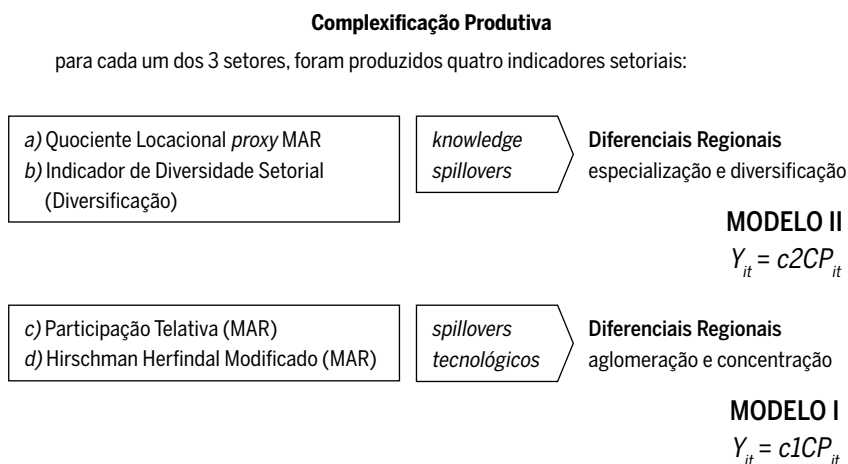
**Complexificação Produtiva**

para cada um dos 3 setores, foram produzidos quatro indicadores setoriais:

*a)* Quociente Locacional *proxy* MAR
*b)* Indicador de Diversidade Setorial (Diversificação)

*knowledge spillovers*

**Diferenciais Regionais**
especialização e diversificação

**MODELO II**
$Y_{it} = c2CP_{it}$

*c)* Participação Telativa (MAR)
*d)* Hirschman Herfindal Modificado (MAR)

*spillovers tecnológicos*

**Diferenciais Regionais**
aglomeração e concentração

**MODELO I**
$Y_{it} = c1CP_{it}$